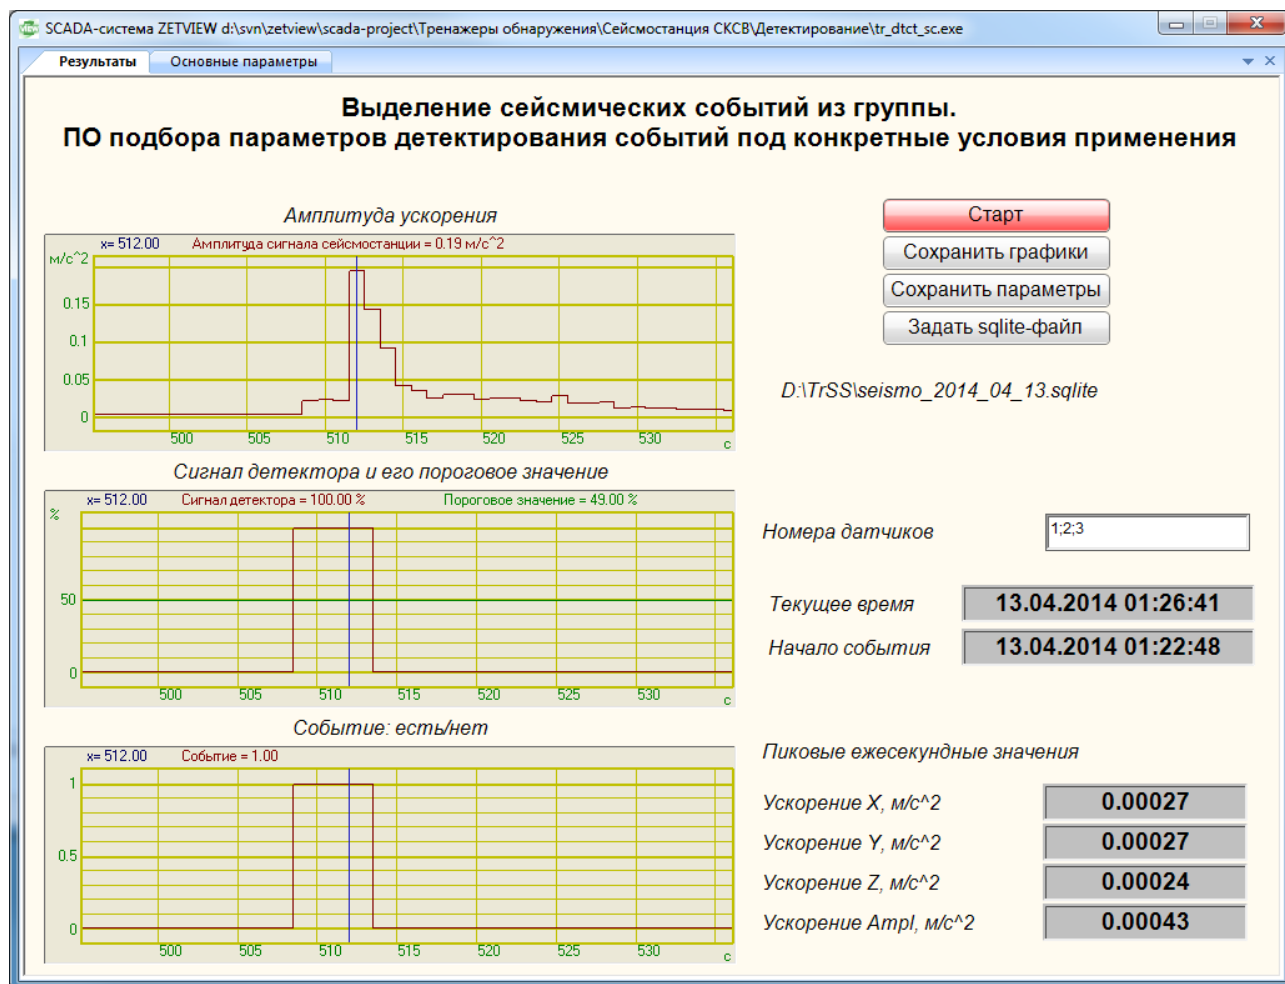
SCADA-система ZETVIEW d:\svn\zetview\scada-project\Тренажеры обнаружения\Сейсмостанция СКСВ\Детектирование\tr_dtct_sc.exe

Результаты | Основные параметры

Выделение сейсмических событий из группы.
ПО подбора параметров детектирования событий под конкретные условия применения

Амплитуда ускорения

x= 512.00 Амплитуда сигнала сейсмостанции = 0.19 м/с^2

м/с^2
0.15
0.1
0.05
0
500 505 510 515 520 525 530 с

Сигнал детектора и его пороговое значение

x= 512.00 Сигнал детектора = 100.00 % Пороговое значение = 49.00 %

%
50
0
500 505 510 515 520 525 530 с

Событие: есть/нет

x= 512.00 Событие = 1.00

1
0.5
0
500 505 510 515 520 525 530 с

Старт
Сохранить графики
Сохранить параметры
Задать sqlite-файл

D:\TrSS\seismo_2014_04_13.sqlite

Номера датчиков 1;2;3

Текущее время 13.04.2014 01:26:41
Начало события 13.04.2014 01:22:48

Пиковые ежесекундные значения

Ускорение X, м/с^2 0.00027
Ускорение Y, м/с^2 0.00027
Ускорение Z, м/с^2 0.00024
Ускорение Ampl, м/с^2 0.00043